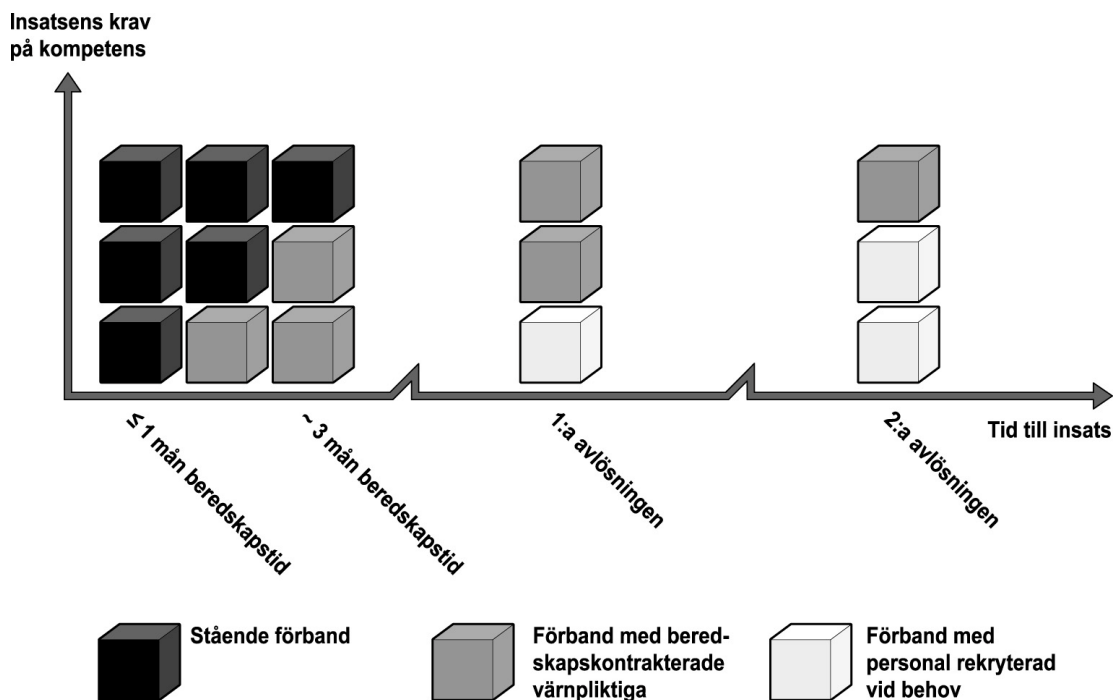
Insatsens krav på kompetens

Tid till insats

≤ 1 mån beredskapstid

~ 3 mån beredskapstid

1:a avlösningen

2:a avlösningen

Stående förband

Förband med beredskapskontrakterade värnpliktiga

Förband med personal rekryterad vid behov